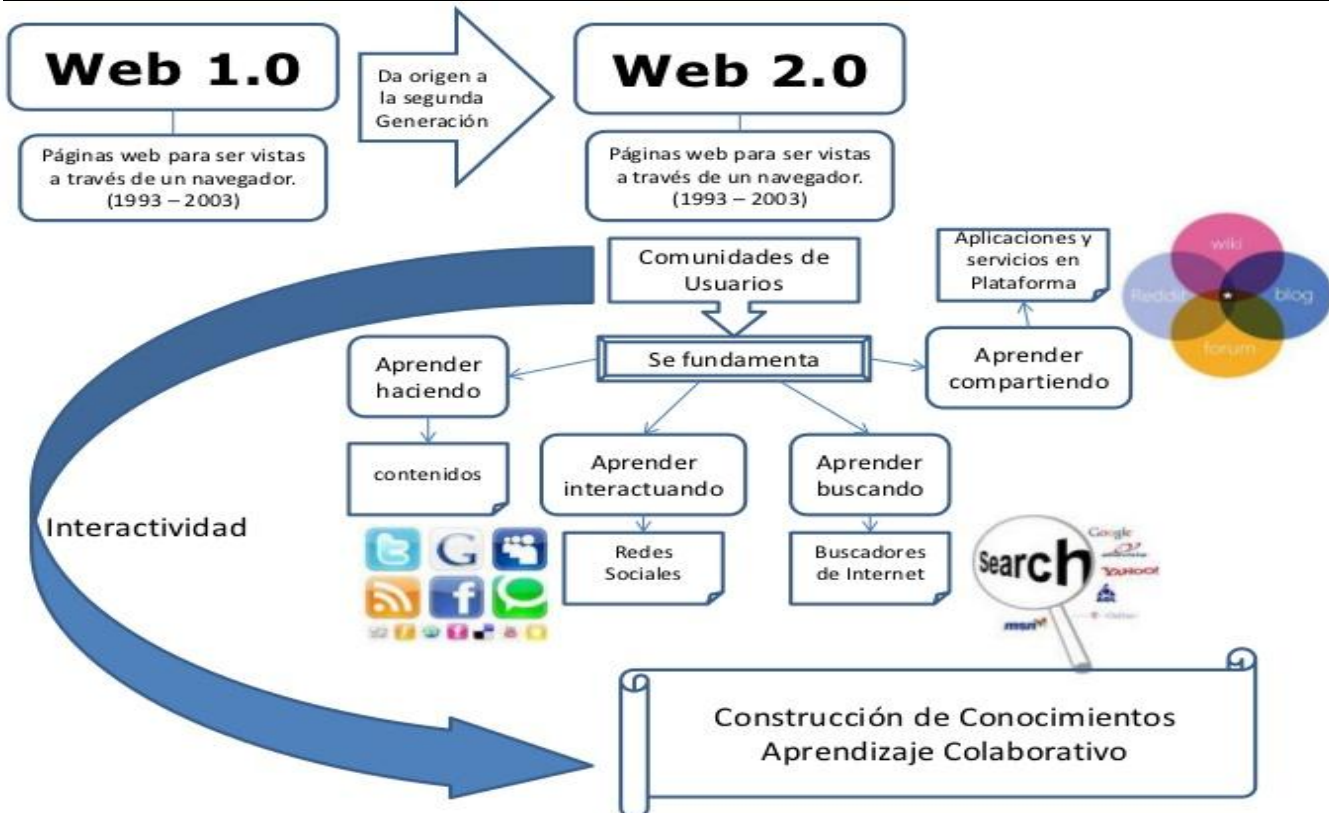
Web 1.0

Páginas web para ser vistas a través de un navegador. (1993 – 2003)

Da origen a la segunda Generación

Web 2.0

Páginas web para ser vistas a través de un navegador. (1993 – 2003)

Comunidades de Usuarios

Aplicaciones y servicios en Plataforma

wiki

Reddit

blog

forum

Se fundamenta

Aprender haciendo

Aprender compartiendo

contenidos

Aprender interactuando

Aprender buscando

Interactividad

Redes Sociales

Buscadores de Internet

Search

Google

YAHOO!

msn

Construcción de Conocimientos Aprendizaje Colaborativo